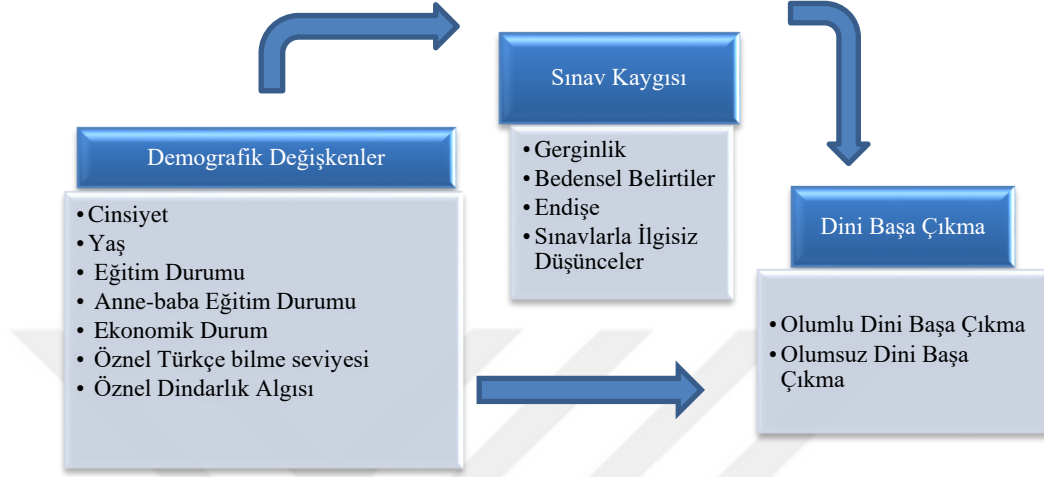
Sınav Kaygısı

• Gerginlik
• Bedensel Belirtiler
• Endişe
• Sınavlarla İlgisiz Düşünceler

Demografik Değişkenler

• Cinsiyet
• Yaş
• Eğitim Durumu
• Anne-baba Eğitim Durumu
• Ekonomik Durum
• Öznel Türkçe bilme seviyesi
• Öznel Dindarlık Algısı

Dini Başa Çıkma

• Olumlu Dini Başa Çıkma
• Olumsuz Dini Başa Çıkma